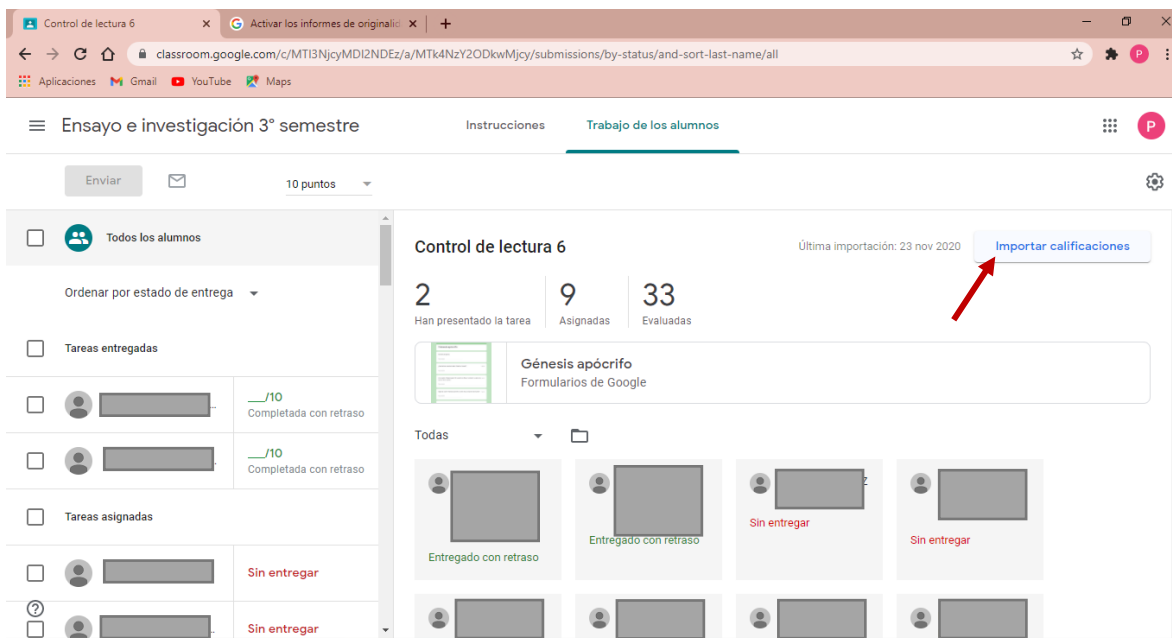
Control de lectura 6
Activar los informes de originalid
classroom.google.com/c/MTI3NjcyMDI2NDEz/a/MTk4NzY2ODkwMjcy/submissions/by-status/and-sort-last-name/all
Aplicaciones Gmail YouTube Maps

Ensayo e investigación 3° semestre
Instrucciones
Trabajo de los alumnos

Enviar
10 puntos

Todos los alumnos
Ordenar por estado de entrega
Tareas entregadas
__/10
Completada con retraso
__/10
Completada con retraso
Tareas asignadas
Sin entregar
Sin entregar

Control de lectura 6
Última importación: 23 nov 2020
Importar calificaciones
2
Han presentado la tarea
9
Asignadas
33
Evaluadas
Génesis apócrifo
Formularios de Google
Todas
Entregado con retraso
Entregado con retraso
Sin entregar
Sin entregar